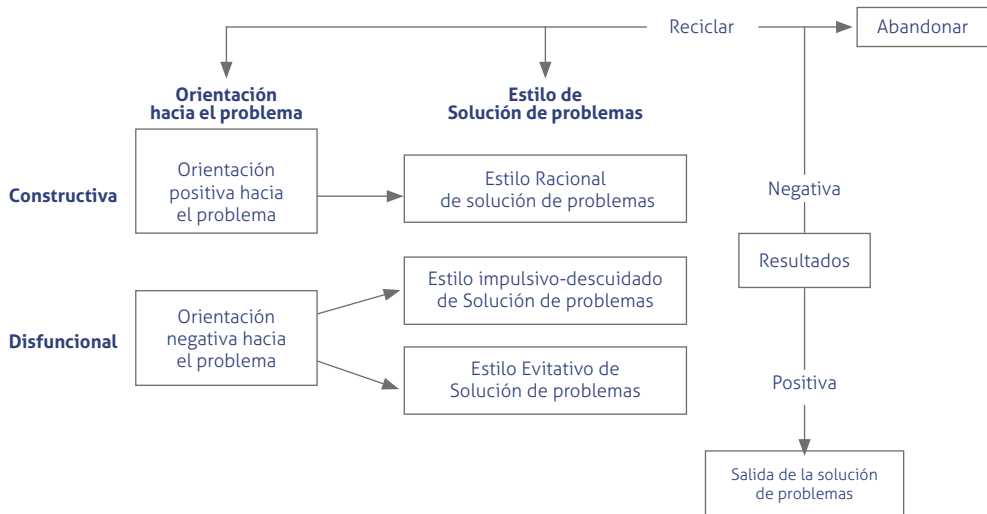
Reciclar

Abandonar

Orientación hacia el problema

Estilo de Solución de problemas

Constructiva

Orientación positiva hacia el problema

Estilo Racional de solución de problemas

Negativa

Resultados

Disfuncional

Orientación negativa hacia el problema

Estilo impulsivo-descuidado de Solución de problemas

Estilo Evitativo de Solución de problemas

Positiva

Salida de la solución de problemas